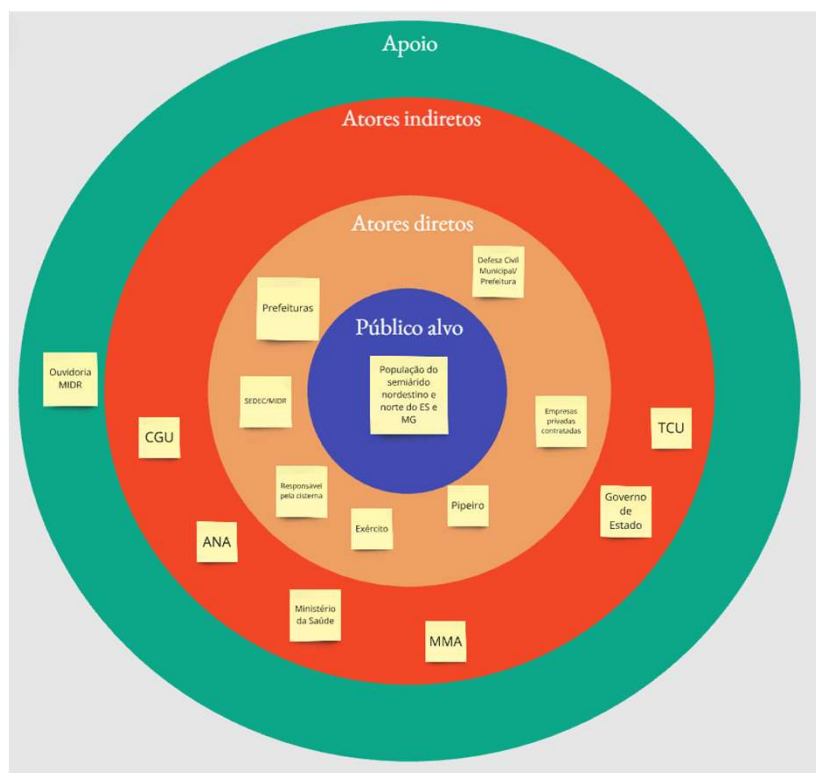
Apoio

Atores indiretos

Atores diretos

Defesa Civil Municipal/ Prefeitura

Prefeituras

Público alvo

População do semiárido nordestino e norte do ES e MG

Ouvidoria MIDR

SEDEC/MIDR

Empresas privadas contratadas

CGU

TCU

Responsavel pela cisterna

Pipeiro

Governo de Estado

Exército

ANA

Ministério da Saúde

MMA